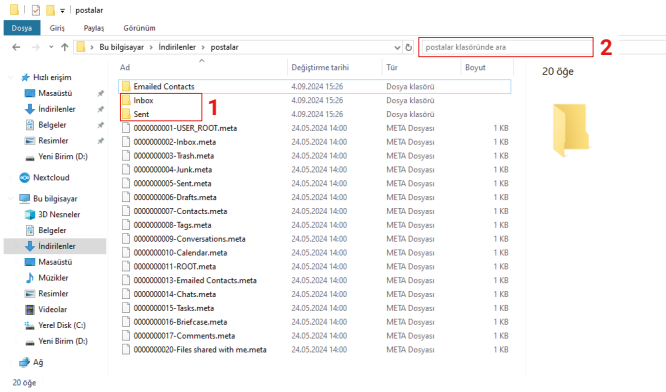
postalar

Dosya Giriş Paylaş Görünüm

Bu bilgisayar › İndirilenler › postalar

postalar klasöründe ara

2

Hızlı erişim
Masaüstü
İndirilenler
Belgeler
Resimler
Yeni Birim (D:)
Nextcloud
Bu bilgisayar
3D Nesneler
Belgeler
İndirilenler
Masaüstü
Müzikler
Resimler
Videolar
Yerel Disk (C:)
Yeni Birim (D:)
Ağ

| Ad | Değiştirme tarihi | Tür | Boyut |
|---|---|---|---|
| Emailed Contacts | 4.09.2024 15:26 | Dosya klasörü | |
| Inbox | 4.09.2024 15:26 | Dosya klasörü | |
| Sent | 4.09.2024 15:26 | Dosya klasörü | |
| 0000000001-USER_ROOT.meta | 24.05.2024 14:00 | META Dosyası | 1 KB |
| 0000000002-Inbox.meta | 24.05.2024 14:00 | META Dosyası | 1 KB |
| 0000000003-Trash.meta | 24.05.2024 14:00 | META Dosyası | 1 KB |
| 0000000004-Junk.meta | 24.05.2024 14:00 | META Dosyası | 1 KB |
| 0000000005-Sent.meta | 24.05.2024 14:00 | META Dosyası | 1 KB |
| 0000000006-Drafts.meta | 24.05.2024 14:00 | META Dosyası | 1 KB |
| 0000000007-Contacts.meta | 24.05.2024 14:00 | META Dosyası | 1 KB |
| 0000000008-Tags.meta | 24.05.2024 14:00 | META Dosyası | 1 KB |
| 0000000009-Conversations.meta | 24.05.2024 14:00 | META Dosyası | 1 KB |
| 0000000010-Calendar.meta | 24.05.2024 14:00 | META Dosyası | 1 KB |
| 0000000011-ROOT.meta | 24.05.2024 14:00 | META Dosyası | 1 KB |
| 0000000013-Emailed Contacts.meta | 24.05.2024 14:00 | META Dosyası | 1 KB |
| 0000000014-Chats.meta | 24.05.2024 14:00 | META Dosyası | 1 KB |
| 0000000015-Tasks.meta | 24.05.2024 14:00 | META Dosyası | 1 KB |
| 0000000016-Briefcase.meta | 24.05.2024 14:00 | META Dosyası | 1 KB |
| 0000000017-Comments.meta | 24.05.2024 14:00 | META Dosyası | 1 KB |
| 0000000020-Files shared with me.meta | 24.05.2024 14:00 | META Dosyası | 1 KB |

1

20 öğe

20 öğe